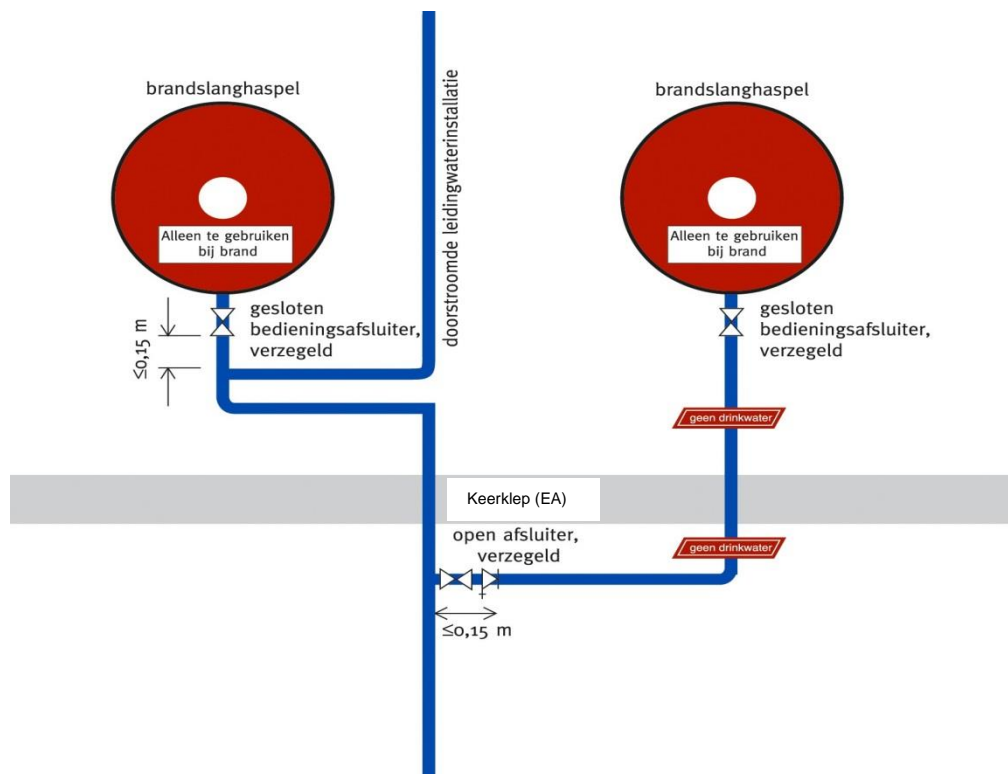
brandslanghaspel

Alleen te gebruiken bij brand

gesloten bedieningsafsluiter, verzegeld

≤0,15 m

doorstroomde leidingwaterinstallatie

brandslanghaspel

Alleen te gebruiken bij brand

gesloten bedieningsafsluiter, verzegeld

geen drinkwater

Keerklep (EA)

open afsluiter, verzegeld

geen drinkwater

≤0,15 m